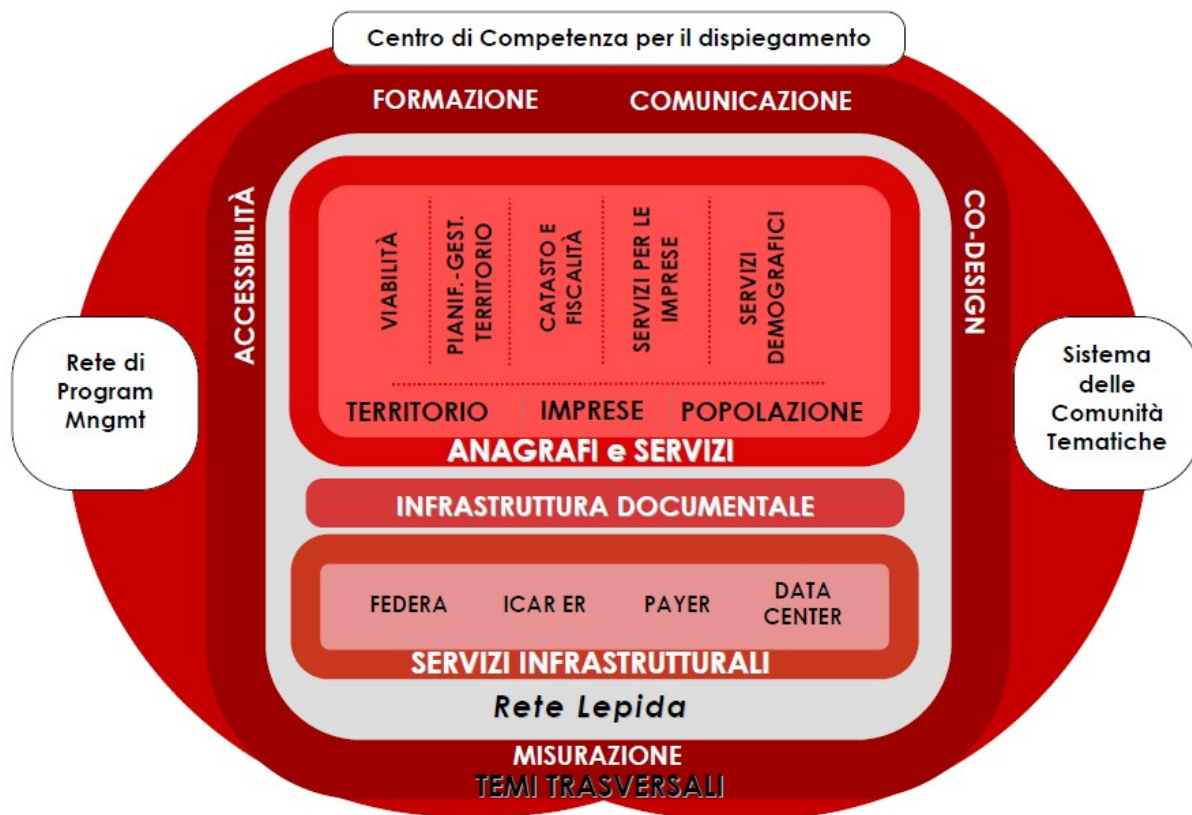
Centro di Competenza per il dispiegamento

FORMAZIONE

COMUNICAZIONE

ACCESSIBILITÀ

CO-DESIGN

Rete di Program Mngmt

Sistema delle Comunità Tematiche

VIABILITÀ

PIANIF.-GEST. TERRITORIO

CATASTO E FISCALITÀ

SERVIZI PER LE IMPRESE

SERVIZI DEMOGRAFICI

TERRITORIO

IMPRESE

POPOLAZIONE

ANAGRAFI e SERVIZI

INFRASTRUTTURA DOCUMENTALE

FEDERA

ICAR ER

PAYER

DATA CENTER

SERVIZI INFRASTRUTTURALI

Rete Lepida

MISURAZIONE

TEMI TRASVERSALI